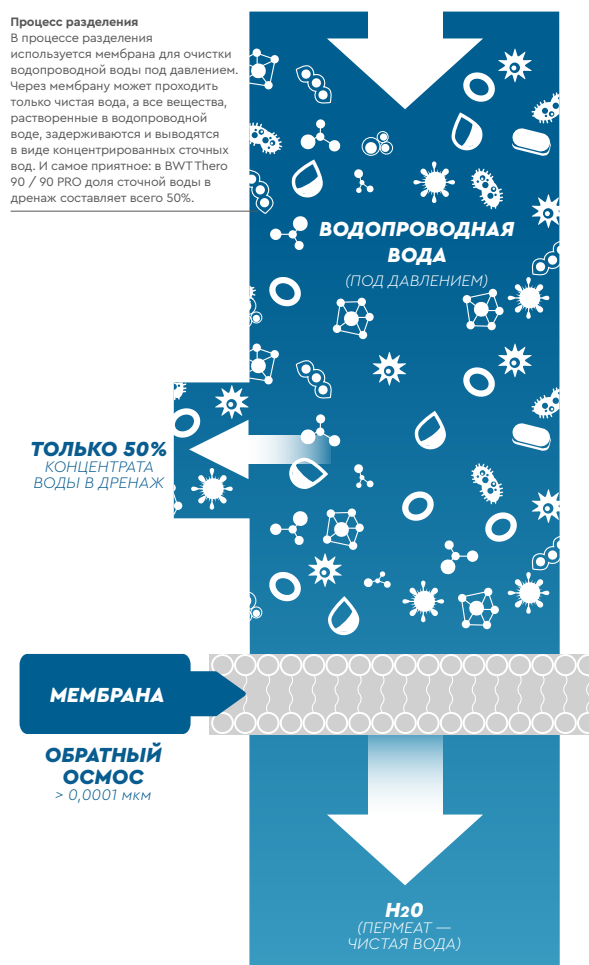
**Процесс разделения**
В процессе разделения используется мембрана для очистки водопроводной воды под давлением. Через мембрану может проходить только чистая вода, а все вещества, растворенные в водопроводной воде, задерживаются и выводятся в виде концентрированных сточных вод. И самое приятное: в BWT Thero 90 / 90 PRO доля сточной воды в дренаж составляет всего 50%.

ВОДОПРОВОДНАЯ ВОДА
(ПОД ДАВЛЕНИЕМ)

ТОЛЬКО 50%
КОНЦЕНТРАТА ВОДЫ В ДРЕНАЖ

МЕМБРАНА

ОБРАТНЫЙ ОСМОС
> 0,0001 мкм

H20
(ПЕРМЕАТ — ЧИСТАЯ ВОДА)